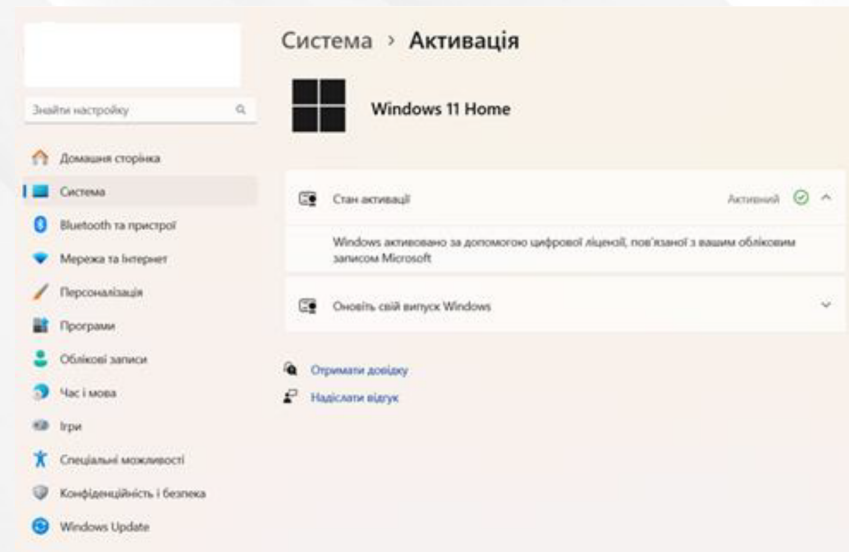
Знайти настройку

Домашня сторінка
Система
Bluetooth та пристрої
Мережа та Інтернет
Персоналізація
Програми
Облікові записи
Час і мова
Ігри
Спеціальні можливості
Конфіденційність і безпека
Windows Update

Система › Активація

Windows 11 Home

Стан активації
Активний

Windows активовано за допомогою цифрової ліцензії, пов'язаної з вашим обліковим записом Microsoft

Оновіть свій випуск Windows

Отримати довідку
Надіслати відгук